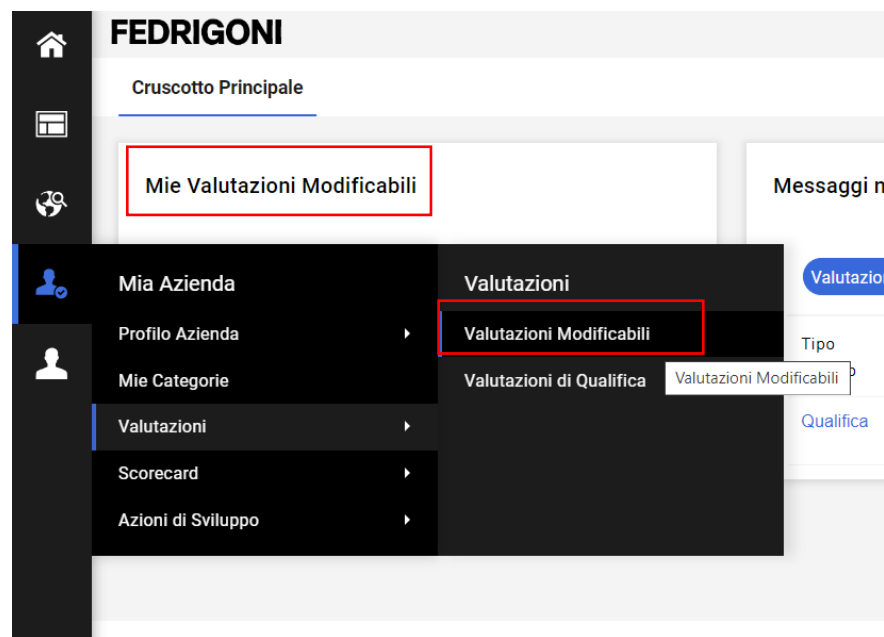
FEDRIGONI

Cruscotto Principale

Mie Valutazioni Modificabili

Messaggi n

Valutazio

Tipo

Qualifica

Mia Azienda
Profilo Azienda
Mie Categorie
Valutazioni
Scorecard
Azioni di Sviluppo

Valutazioni
Valutazioni Modificabili
Valutazioni di Qualifica

Valutazioni Modificabili